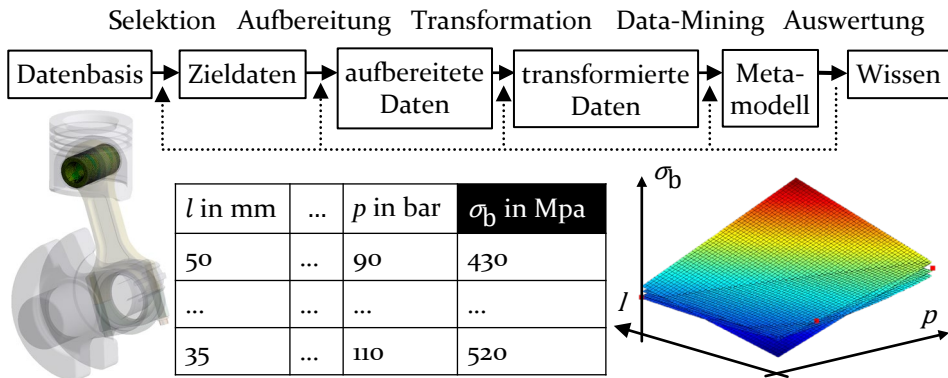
Selektion Aufbereitung Transformation Data-Mining Auswertung

Datenbasis

Zieldaten

aufbereitete Daten

transformierte Daten

Metamodell

Wissen

| $l$ in mm | ... | $p$ in bar | $\sigma_b$ in Mpa |
|---|---|---|---|
| 50 | ... | 90 | 430 |
| ... | ... | ... | ... |
| 35 | ... | 110 | 520 |

$\sigma_b$

$l$

$p$